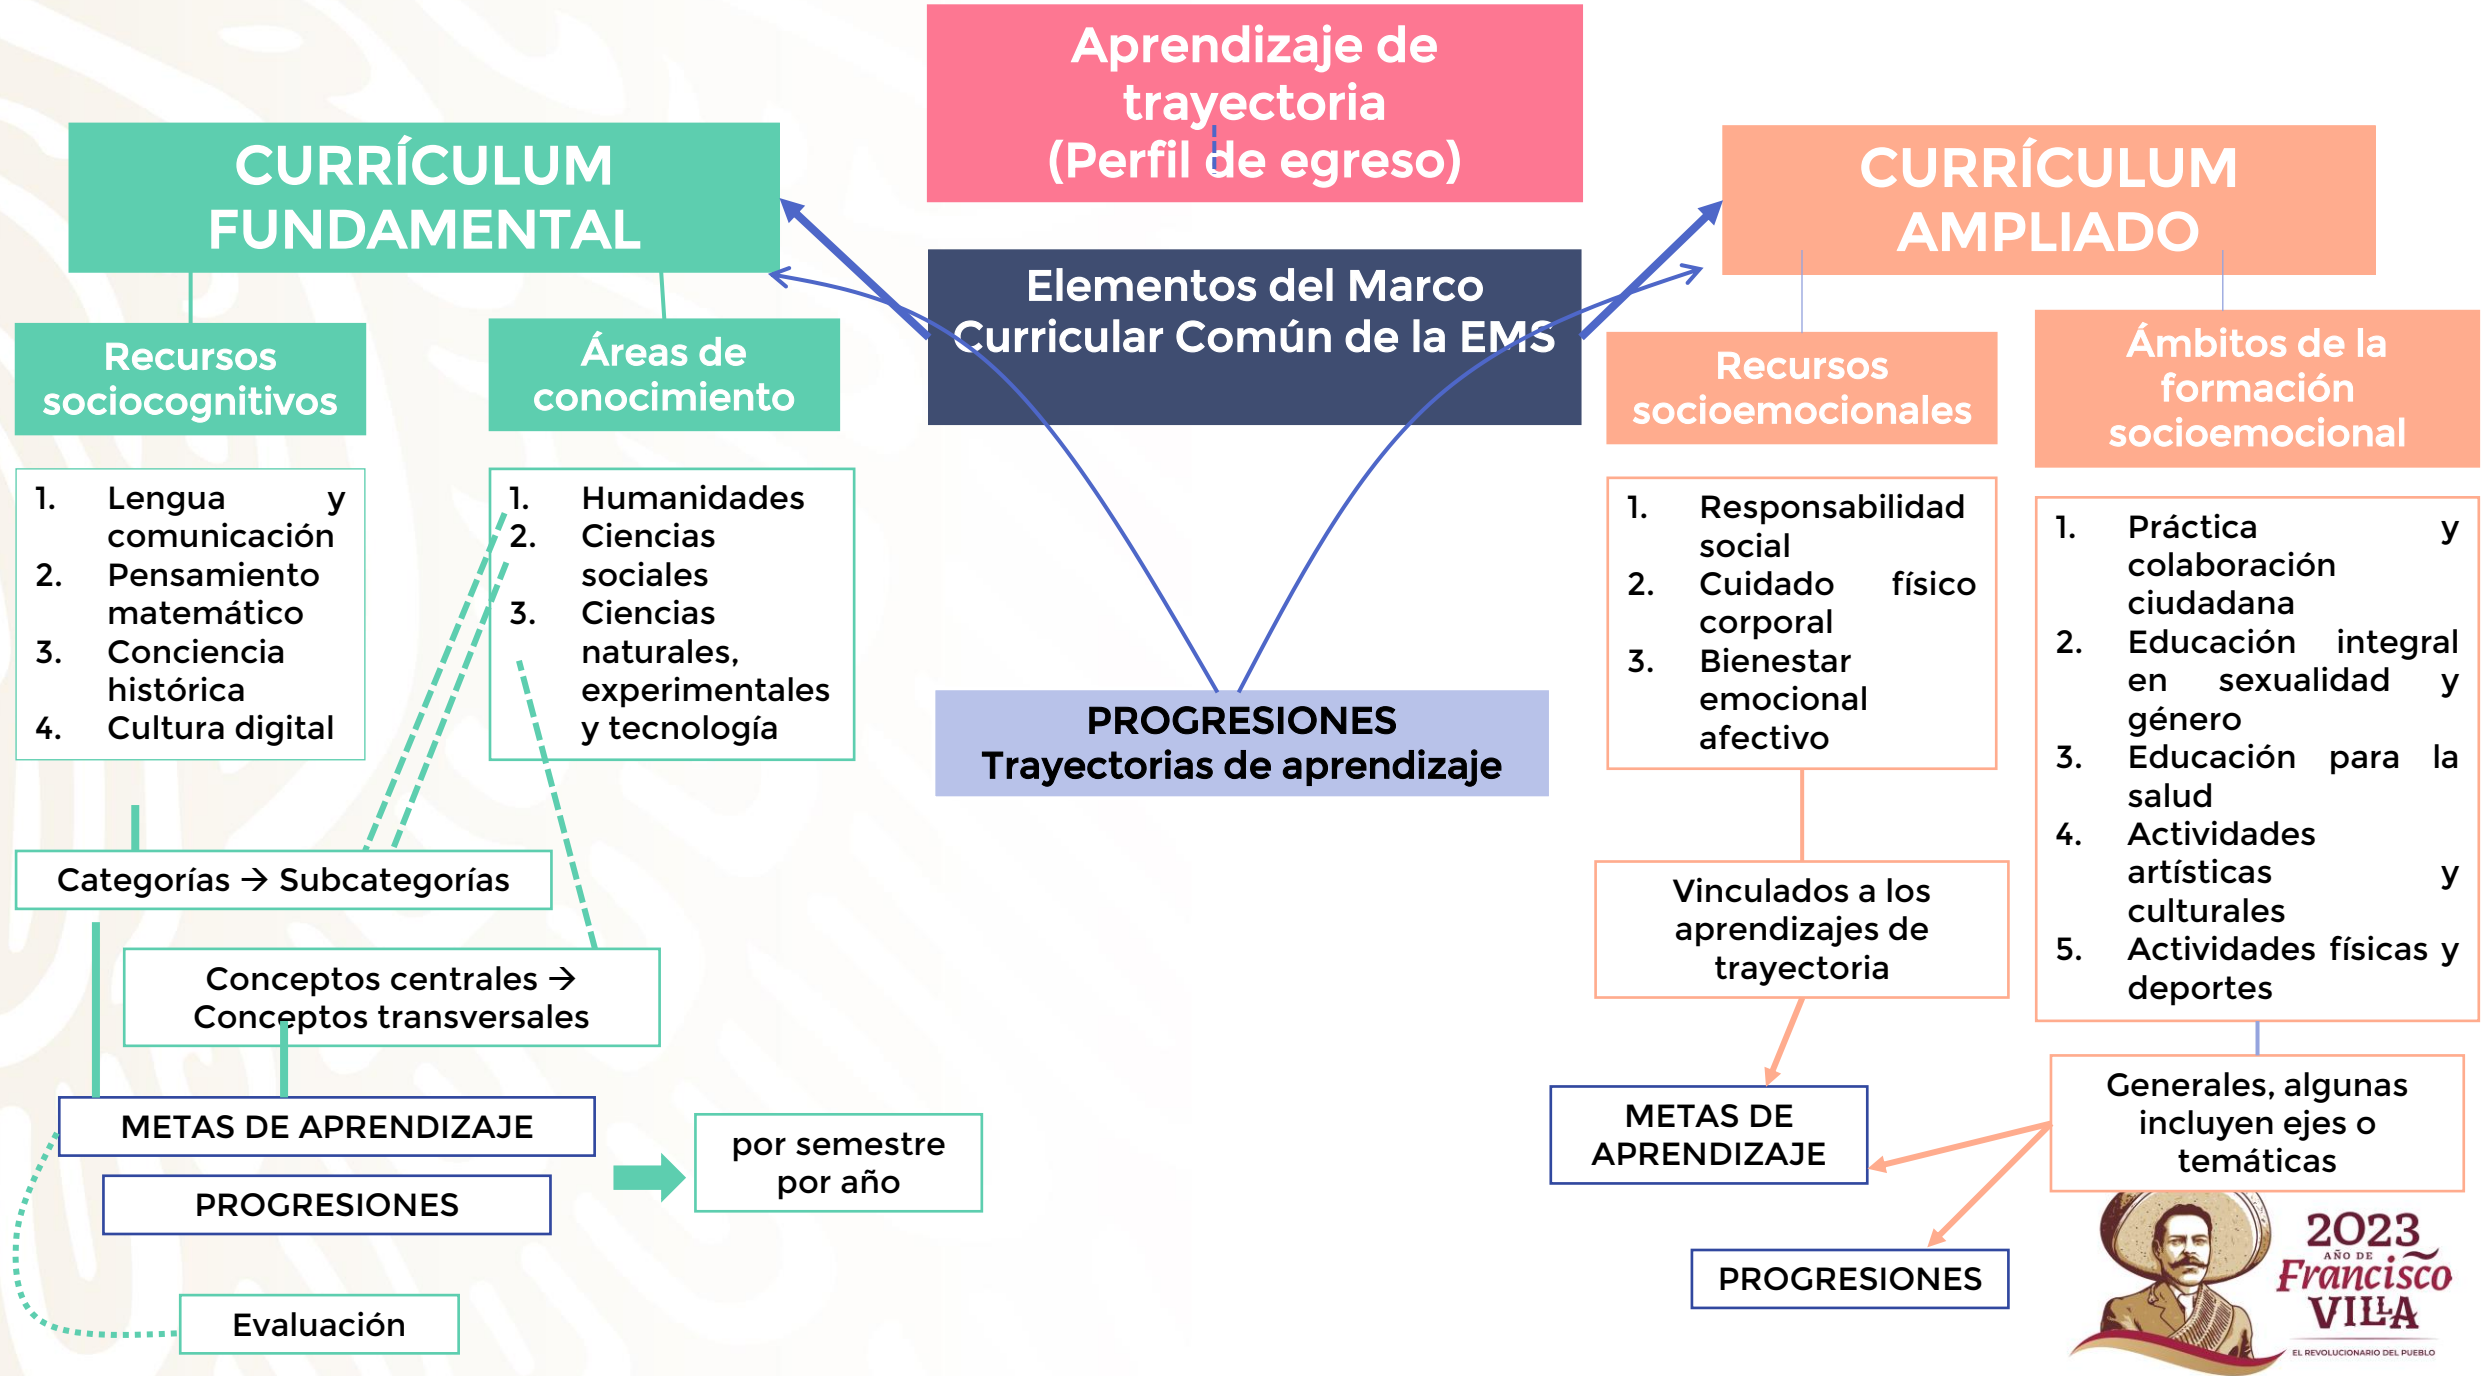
Aprendizaje de trayectoria (Perfil de egreso)

CURRÍCULUM FUNDAMENTAL

Elementos del Marco Curricular Común de la EMS

CURRÍCULUM AMPLIADO

Recursos sociocognitivos

Áreas de conocimiento

Recursos socioemocionales

Ámbitos de la formación socioemocional

1. Lengua y comunicación
2. Pensamiento matemático
3. Conciencia histórica
4. Cultura digital

1. Humanidades
2. Ciencias sociales
3. Ciencias naturales, experimentales y tecnología

PROGRESIONES
Trayectorias de aprendizaje

1. Responsabilidad social
2. Cuidado físico corporal
3. Bienestar emocional afectivo

1. Práctica y colaboración ciudadana
2. Educación integral en sexualidad y género
3. Educación para la salud
4. Actividades artísticas y culturales
5. Actividades físicas y deportes

Categorías → Subcategorías

Conceptos centrales → Conceptos transversales

METAS DE APRENDIZAJE

PROGRESIONES

por semestre por año

Evaluación

Vinculados a los aprendizajes de trayectoria

METAS DE APRENDIZAJE

Generales, algunas incluyen ejes o temáticas

PROGRESIONES

2023 AÑO DE Francisco VILLA
EL REVOLUCIONARIO DEL PUEBLO